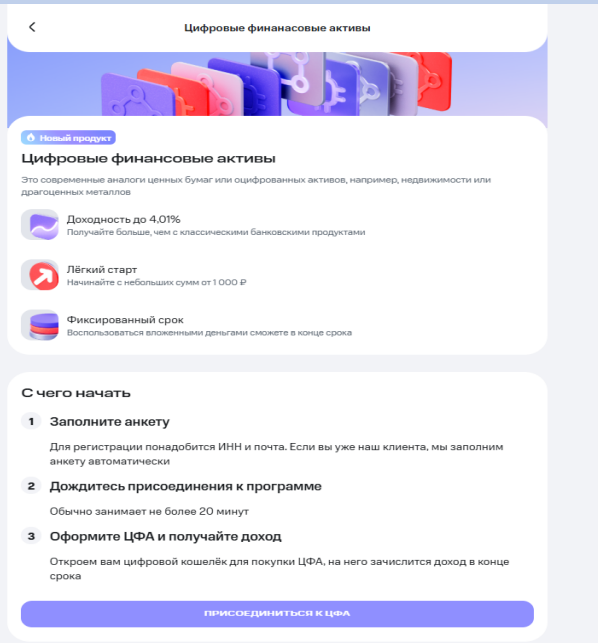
Цифровые финансовые активы

Новый продукт

Цифровые финансовые активы

Это современные аналоги ценных бумаг или оцифрованных активов, например, недвижимости или драгоценных металлов

Доходность до 4,01%
Получайте больше, чем с классическими банковскими продуктами

Лёгкий старт
Начинайте с небольших сумм от 1 000 ₽

Фиксированный срок
Воспользоваться вложенными деньгами сможете в конце срока

С чего начать

1 Заполните анкету

Для регистрации понадобится ИНН и почта. Если вы уже наш клиента, мы заполним анкету автоматически

2 Дождитесь присоединения к программе

Обычно занимает не более 20 минут

3 Оформите ЦФА и получайте доход

Откроем вам цифровой кошелёк для покупки ЦФА, на него зачислится доход в конце срока

ПРИСОЕДИНИТЬСЯ К ЦФА